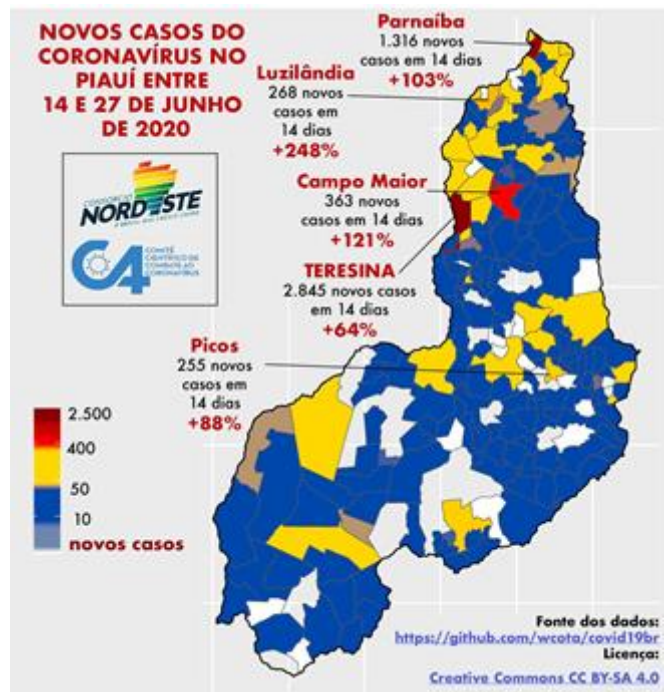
NOVOS CASOS DO CORONAVÍRUS NO PIAUÍ ENTRE 14 E 27 DE JUNHO DE 2020

Parnaíba
1.316 novos casos em 14 dias
+103%

Luzilândia
268 novos casos em 14 dias
+248%

CONSÓRCIO NORDESTE
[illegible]

C4
COMITÊ CIENTÍFICO DE COMBATE AO CORONAVÍRUS

Campo Maior
363 novos casos em 14 dias
+121%

TERESINA
2.845 novos casos em 14 dias
+64%

Picos
255 novos casos em 14 dias
+88%

2.500
400
50
10
novos casos

Fonte dos dados:
https://github.com/wcota/covid19br
Licença:
Creative Commons CC BY-SA 4.0